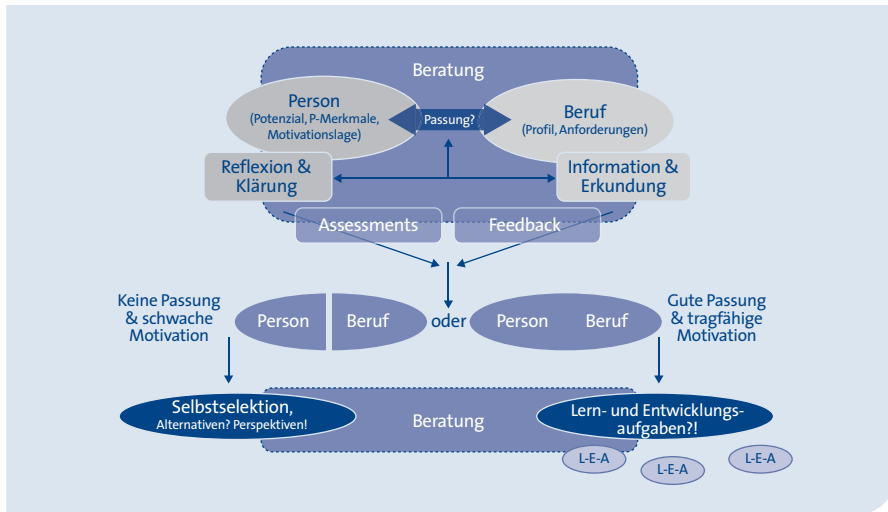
Beratung

Person
(Potenzial, P-Merkmale, Motivationslage)

Passung?

Beruf
(Profil, Anforderungen)

Reflexion & Klärung

Information & Erkundung

Assessments

Feedback

Keine Passung & schwache Motivation

Person

Beruf

oder

Person

Beruf

Gute Passung & tragfähige Motivation

Selbstselektion,
Alternativen? Perspektiven!

Beratung

Lern- und Entwicklungsaufgaben?!

L-E-A

L-E-A

L-E-A